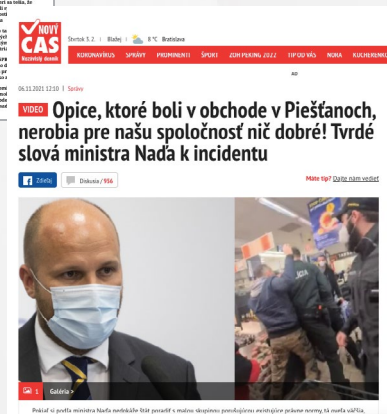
NOVÝ ČAS Najčítanejší denník

Štvrtok 5. 2. | Blažej | 8 °C Bratislava

KORONAVÍRUS SPRÁVY PROMINENTI ŠPORT ZOH PEKING 2022 TIPOVAČKA NOHA KUCHÁRKA

06.11.2021 12:10 | Správy

VIDEO Opice, ktoré boli v obchode v Piešťanoch, nerobia pre našu spoločnosť nič dobré! Tvrdé slová ministra Naďa k incidentu

Zdieľaj | Diskusia / 956

Máte tip? Dajte nám vedieť

1 | Galéria >

Pokiaľ sú podľa ministra Naďa nedokáže štát poradiť s malou skupinou porušujúcou existujúce právne normy, tá môže väčšia,